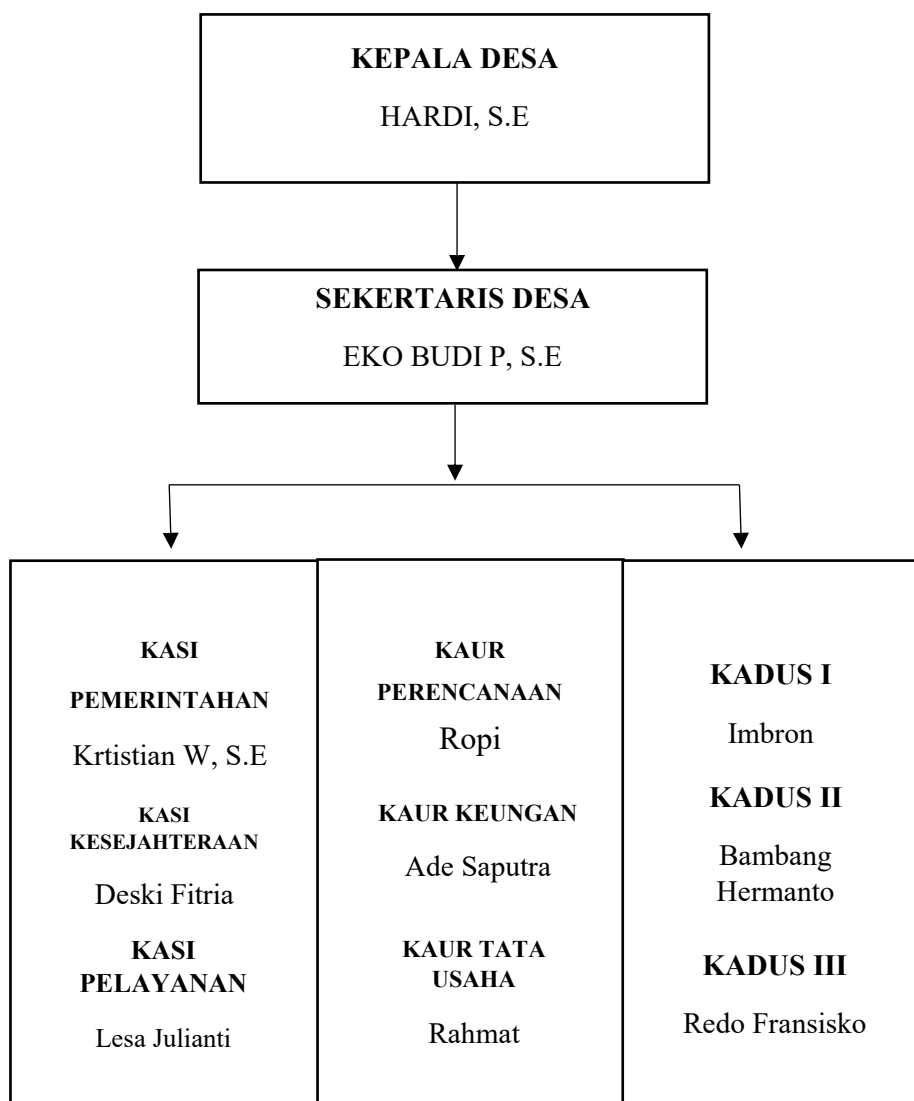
KEPALA DESA

HARDI, S.E

SEKERTARIS DESA

EKO BUDI P, S.E

KASI PEMERINTAHAN

Krtistian W, S.E

KASI KESEJAHTERAAN

Deski Fitria

KASI PELAYANAN

Lesa Julianti

KAUR PERENCANAAN

Ropi

KAUR KEUNGAN

Ade Saputra

KAUR TATA USAHA

Rahmat

KADUS I

Imbron

KADUS II

Bambang Hermanto

KADUS III

Redo Fransisko